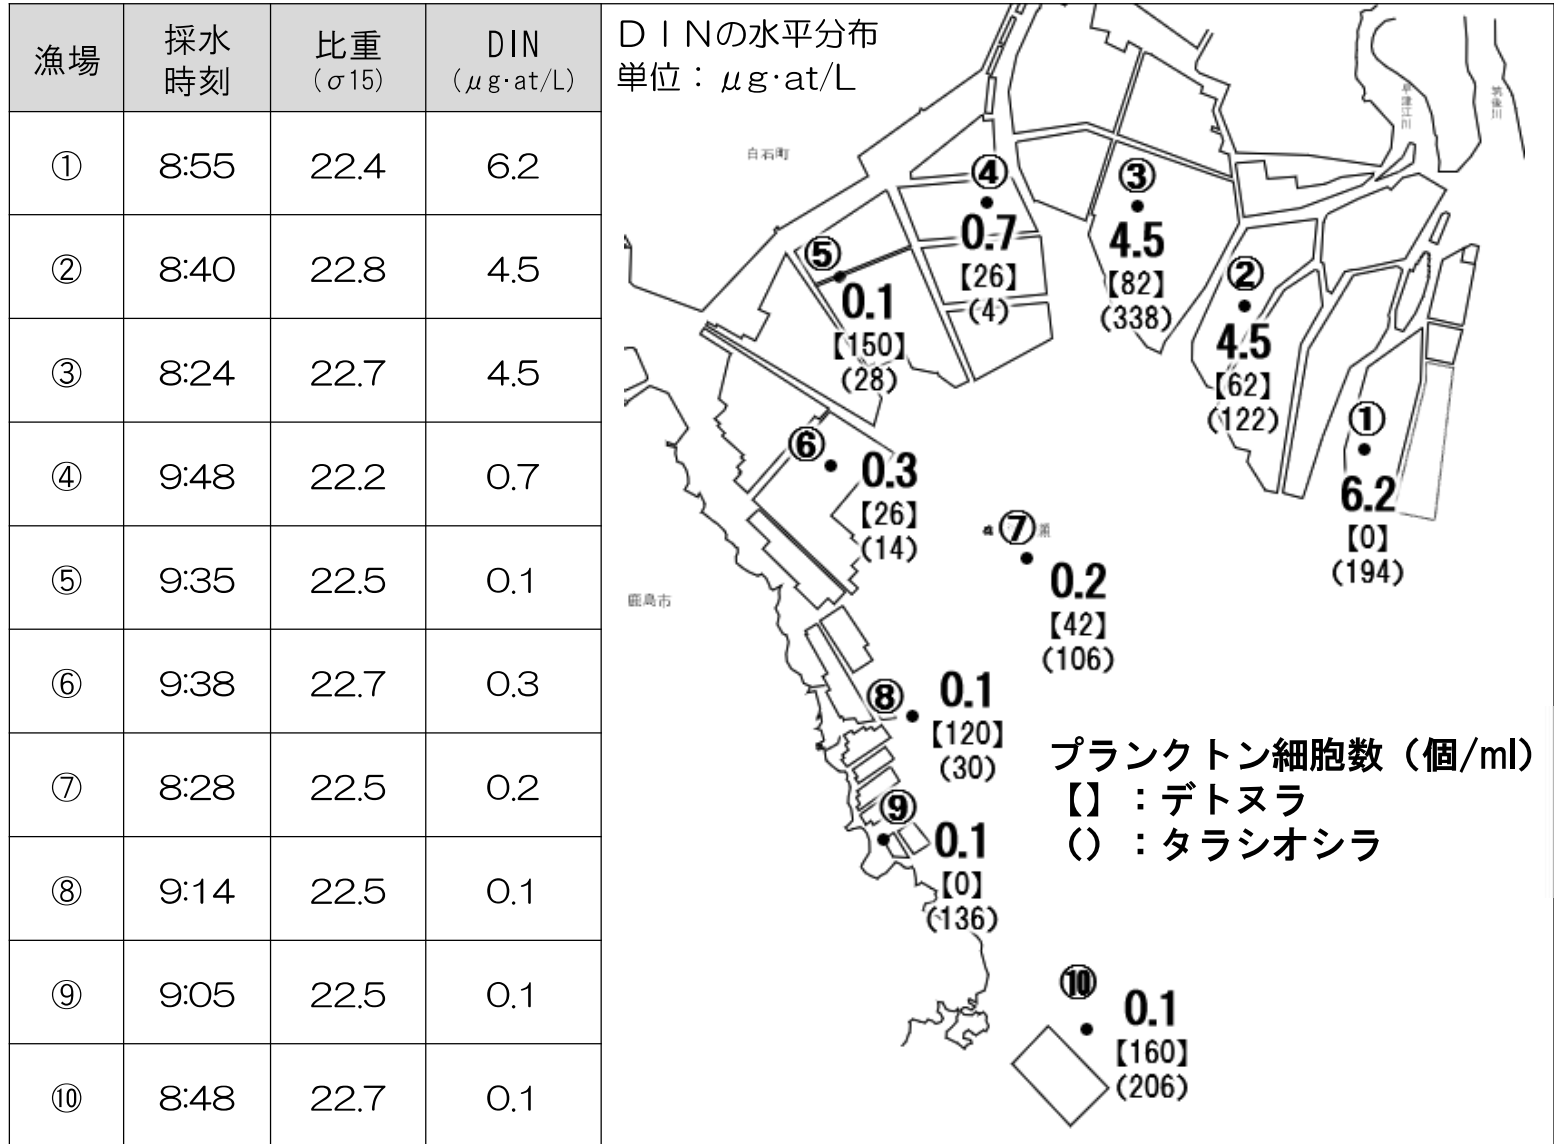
| 漁場 | 採水時刻 | 比重（σ15） | DIN（μg·at/L） |
|---|---|---|---|
| ① | 8:55 | 22.4 | 6.2 |
| ② | 8:40 | 22.8 | 4.5 |
| ③ | 8:24 | 22.7 | 4.5 |
| ④ | 9:48 | 22.2 | 0.7 |
| ⑤ | 9:35 | 22.5 | 0.1 |
| ⑥ | 9:38 | 22.7 | 0.3 |
| ⑦ | 8:28 | 22.5 | 0.2 |
| ⑧ | 9:14 | 22.5 | 0.1 |
| ⑨ | 9:05 | 22.5 | 0.1 |
| ⑩ | 8:48 | 22.7 | 0.1 |

ＤＩＮの水平分布
単位：μg·at/L

白石町
早津江川
筑後川
鹿島市

④ 0.7 【26】 (4)
③ 4.5 【82】 (338)
⑤ 0.1 【150】 (28)
② 4.5 【62】 (122)
① 6.2 【0】 (194)
⑥ 0.3 【26】 (14)
⑦ 0.2 【42】 (106)
⑧ 0.1 【120】 (30)
⑨ 0.1 【0】 (136)
⑩ 0.1 【160】 (206)

プランクトン細胞数（個/ml）
【】：デトヌラ
（）：タラシオシラ